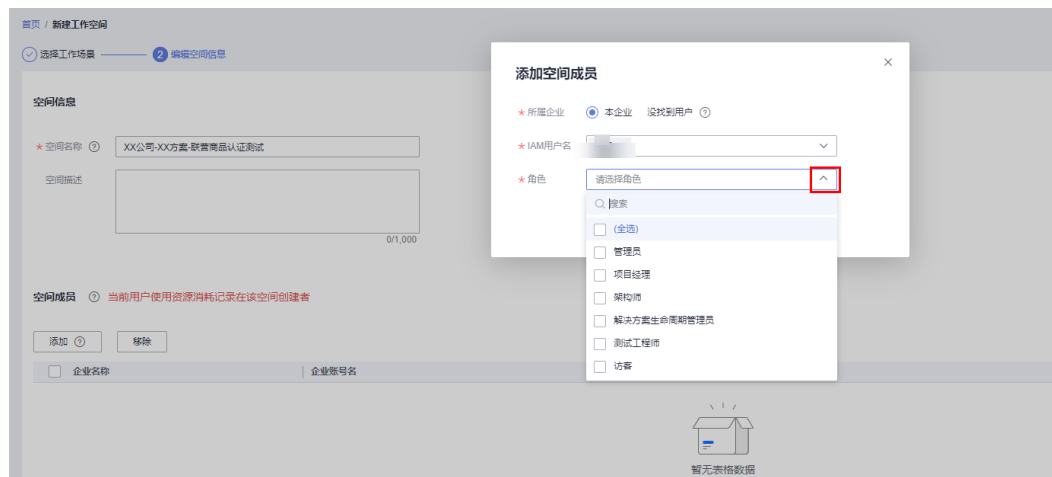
首页 / 新建工作空间

选择工作场景 2 编辑空间信息

空间信息

* 空间名称 ⑦ XX公司-XX方案-联营商品认证测试

空间描述

0/1,000

空间成员 ⑦ 当前用户使用资源消耗记录在该空间创建者

添加 ⑦ 移除

| 企业名称 | 企业账号名 |
|---|---|

暂无表格数据

添加空间成员

* 所属企业 本企业 没找到用户 ⑦

* IAM用户名

* 角色 请选择角色

搜索

(全选)

管理员

项目经理

架构师

解决方案生命周期管理员

测试工程师

访客